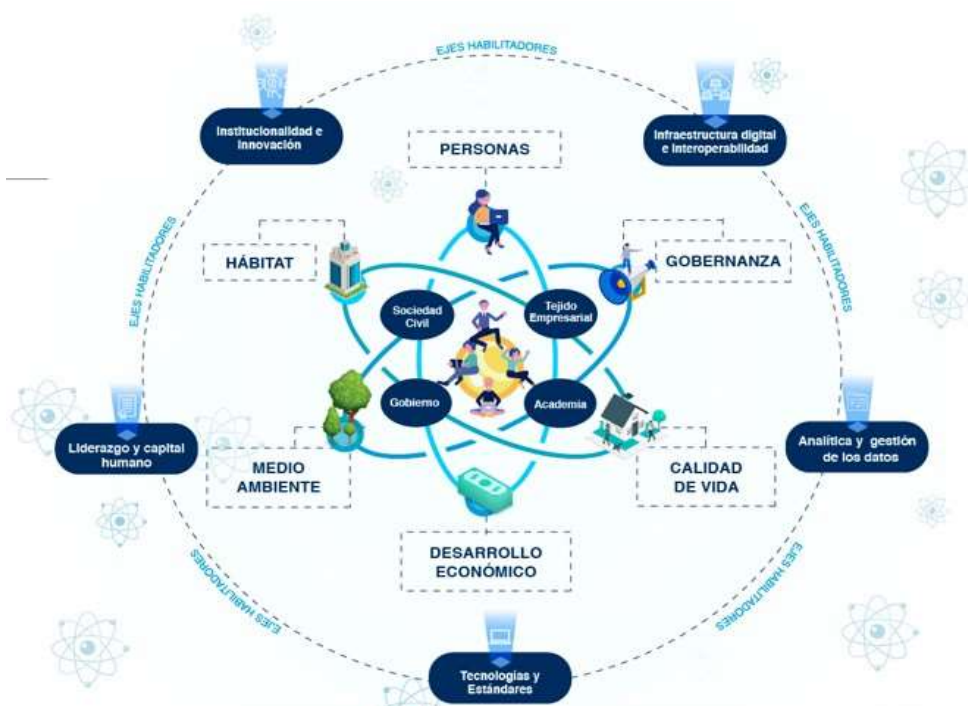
EJES HABILITADORES

Institucionalidad e Innovación

Infraestructura digital e interoperabilidad

PERSONAS

EJES HABILITADORES

EJES HABILITADORES

HÁBITAT

GOBERNANZA

Sociedad Civil

Tejido Empresarial

Gobierno

Academia

Liderazgo y capital humano

Analítica y gestión de los datos

MEDIO AMBIENTE

CALIDAD DE VIDA

DESARROLLO ECONÓMICO

EJES HABILITADORES

EJES HABILITADORES

Tecnologías y Estándares